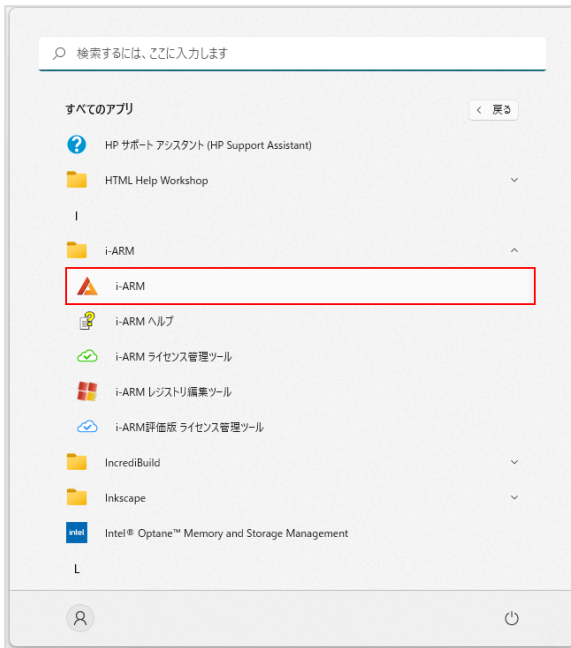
検索するには、ここに入力します

すべてのアプリ

< 戻る

HP サポート アシスタント (HP Support Assistant)

HTML Help Workshop

I

i-ARM

i-ARM

i-ARM ヘルプ

i-ARM ライセンス管理ツール

i-ARM レジストリ編集ツール

i-ARM評価版 ライセンス管理ツール

IncrediBuild

Inkscape

intel

Intel® Optane™ Memory and Storage Management

L